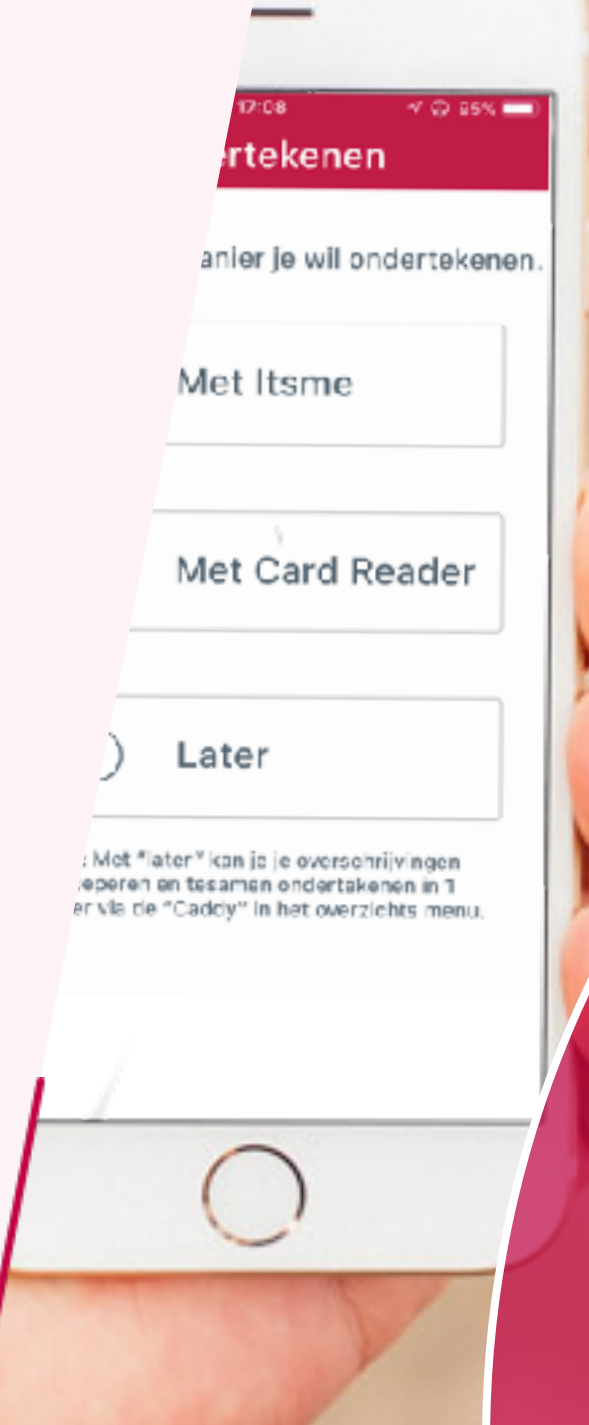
17:08
95%
rtekenen

anier je wil ondertekenen.

Met Itsme

Met Card Reader

Later

: Met "later" kan je je overschrijvingen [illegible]eperen en tesamen ondertekenen in 1 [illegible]er via de "Caddy" in het overzichts menu.